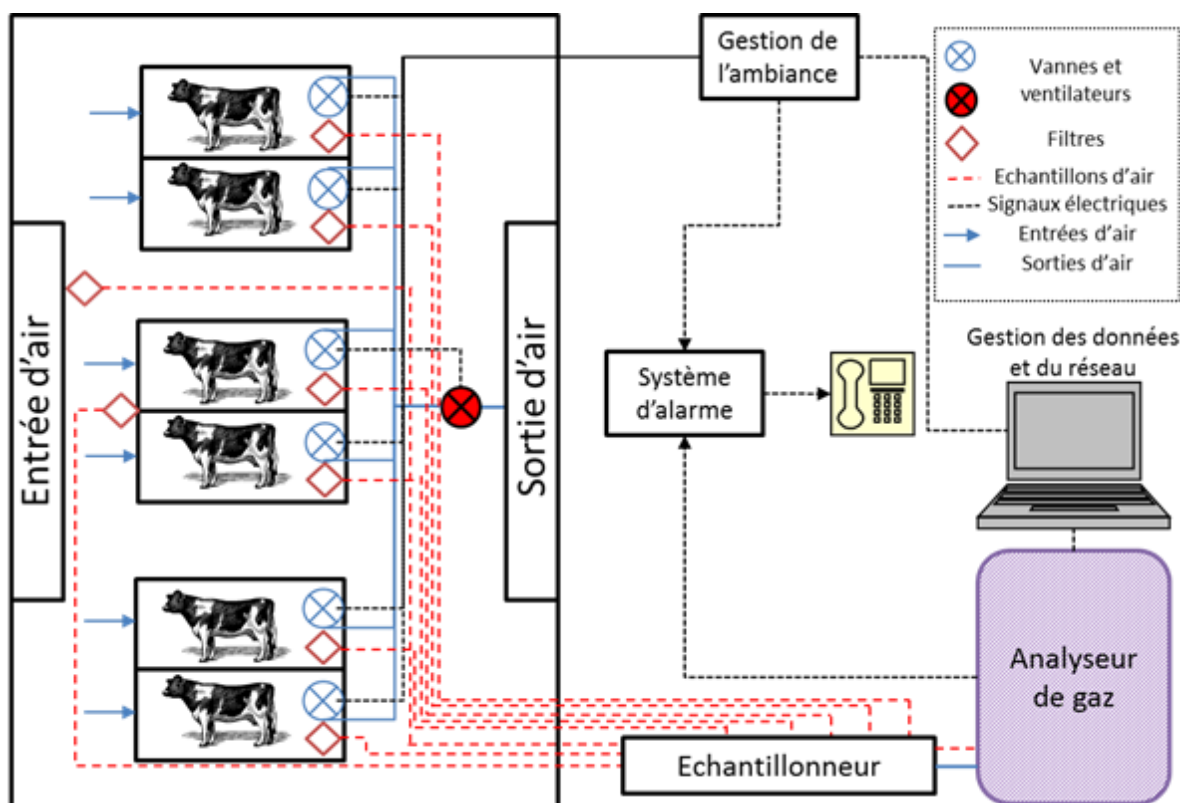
Entrée d'air

Sortie d'air

Gestion de l'ambiance

Vannes et ventilateurs

Filtres

Echantillons d'air

Signaux électriques

Entrées d'air

Sorties d'air

Gestion des données et du réseau

Système d'alarme

Analyseur de gaz

Echantillonneur